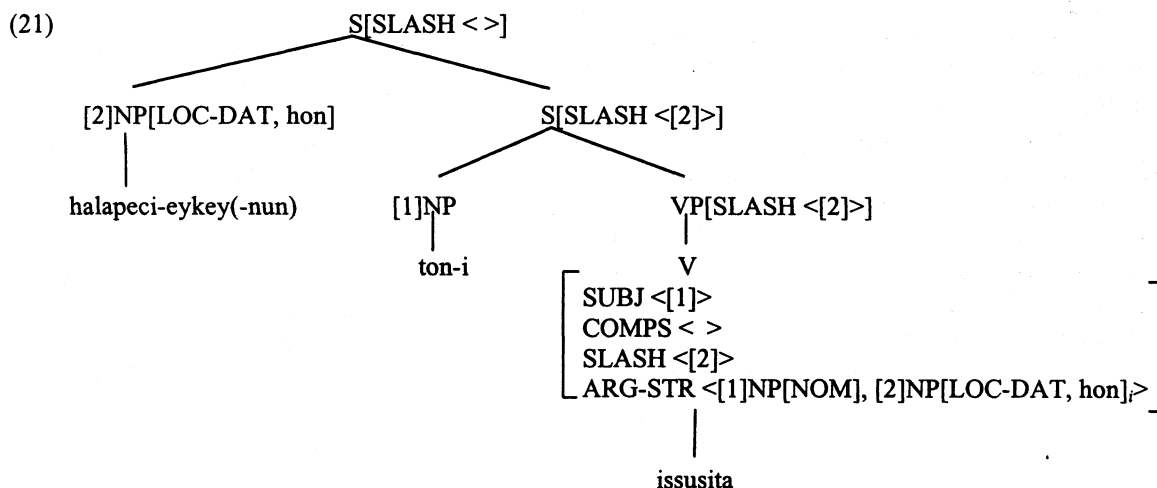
(21)

S[SLASH < >]

[2]NP[LOC-DAT, hon]

S[SLASH <[2]>]

halapeci-eykey(-nun)

[1]NP

VP[SLASH <[2]>]

ton-i

V

SUBJ <[1]>
COMPS < >
SLASH <[2]>
ARG-STR <[1]NP[NOM], [2]NP[LOC-DAT, hon]$_i$>

issusita